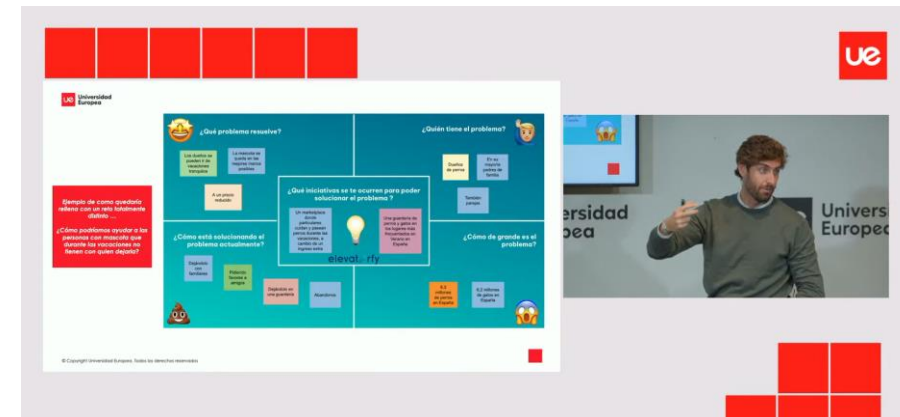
ue

Universidad Europea

¿Qué problema resuelve?

Los dueños se pueden ir de vacaciones tranquilos

La mascota se queda en las mejores manos posibles

A un precio reducido

¿Quién tiene el problema?

Dueños de perros

En su mayoría padres de familia

También parejas

¿Qué iniciativas se te ocurren para poder solucionar el problema ?

Un marketplace donde particulares cuiden y paseen perros durante las vacaciones, a cambio de un ingreso extra

Una guardería de perros y gatos en los lugares más frecuentados en verano en España

elevat rfy

¿Cómo está solucionando el problema actualmente?

Dejándolo con familiares

Pidiendo favores a amigos

Dejándolo en una guardería

Abandonos

¿Cómo de grande es el problema?

9,3 millones de perros en España

6,2 millones de gatos en España

Ejemplo de como quedaría relleno con un reto totalmente distinto ...

¿Cómo podríamos ayudar a las personas con mascota que durante las vacaciones no tienen con quien dejarla?

© Copyright Universidad Europea. Todos los derechos reservados

Universidad Europea

Universidad Europea